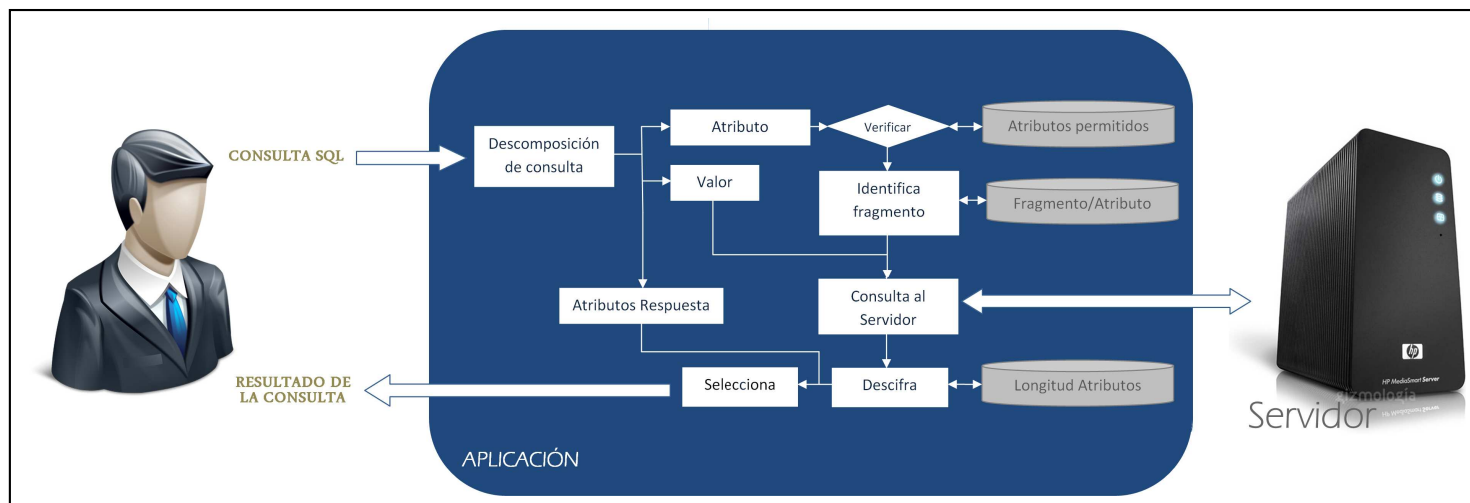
CONSULTA SQL

Descomposición de consulta

Atributo

Verificar

Atributos permitidos

Valor

Identifica fragmento

Fragmento/Atributo

Atributos Respuesta

Consulta al Servidor

RESULTADO DE LA CONSULTA

Selecciona

Descifra

Longitud Atributos

APLICACIÓN

hp

HP MediaSmart Server

gizmología

Servidor